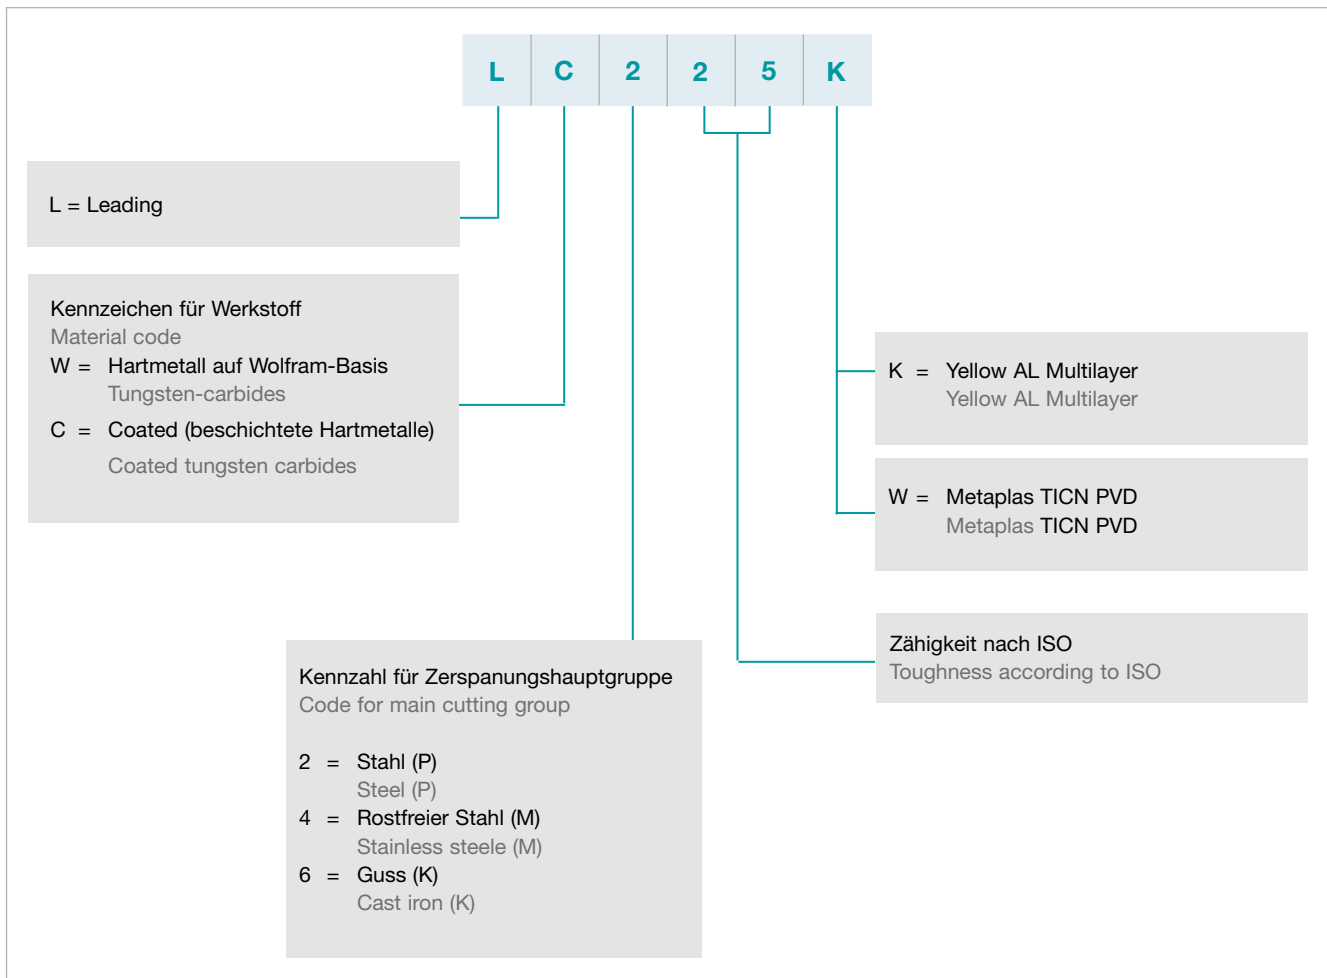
| L | C | 2 | 2 | 5 | K |
|---|---|---|---|---|---|

L = Leading

Kennzeichen für Werkstoff
Material code
W = Hartmetall auf Wolfram-Basis
Tungsten-carbides
C = Coated (beschichtete Hartmetalle)
Coated tungsten carbides

K = Yellow AL Multilayer
Yellow AL Multilayer

W = Metaplas TICN PVD
Metaplas TICN PVD

Zähigkeit nach ISO
Toughness according to ISO

Kennzahl für Zerspanungshauptgruppe
Code for main cutting group

2 = Stahl (P)
Steel (P)
4 = Rostfreier Stahl (M)
Stainless steele (M)
6 = Guss (K)
Cast iron (K)